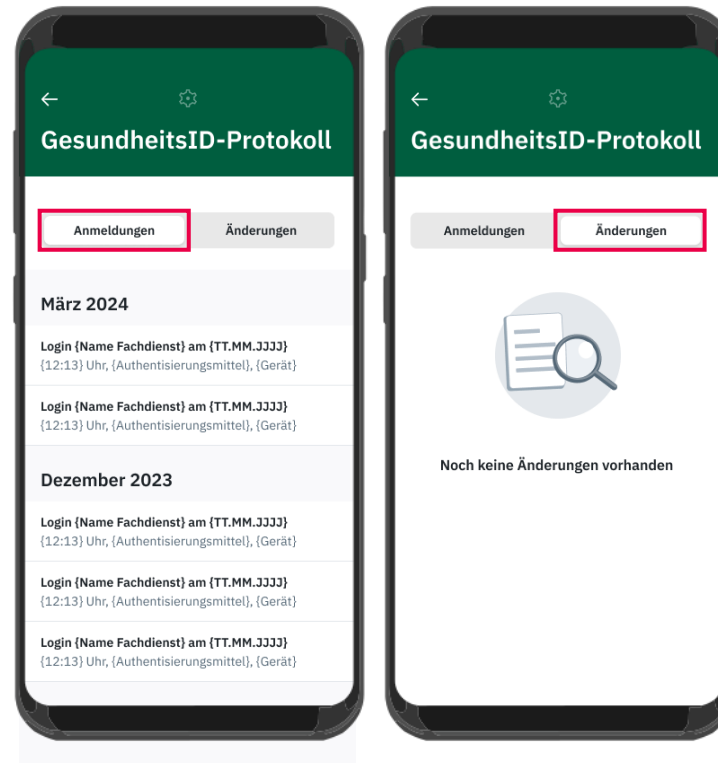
←

GesundheitsID-Protokoll

Anmeldungen | Änderungen

März 2024

Login {Name Fachdienst} am {TT.MM.JJJJ}
{12:13} Uhr, {Authentisierungsmittel}, {Gerät}

Login {Name Fachdienst} am {TT.MM.JJJJ}
{12:13} Uhr, {Authentisierungsmittel}, {Gerät}

Dezember 2023

Login {Name Fachdienst} am {TT.MM.JJJJ}
{12:13} Uhr, {Authentisierungsmittel}, {Gerät}

Login {Name Fachdienst} am {TT.MM.JJJJ}
{12:13} Uhr, {Authentisierungsmittel}, {Gerät}

Login {Name Fachdienst} am {TT.MM.JJJJ}
{12:13} Uhr, {Authentisierungsmittel}, {Gerät}

←

GesundheitsID-Protokoll

Anmeldungen | Änderungen

Noch keine Änderungen vorhanden